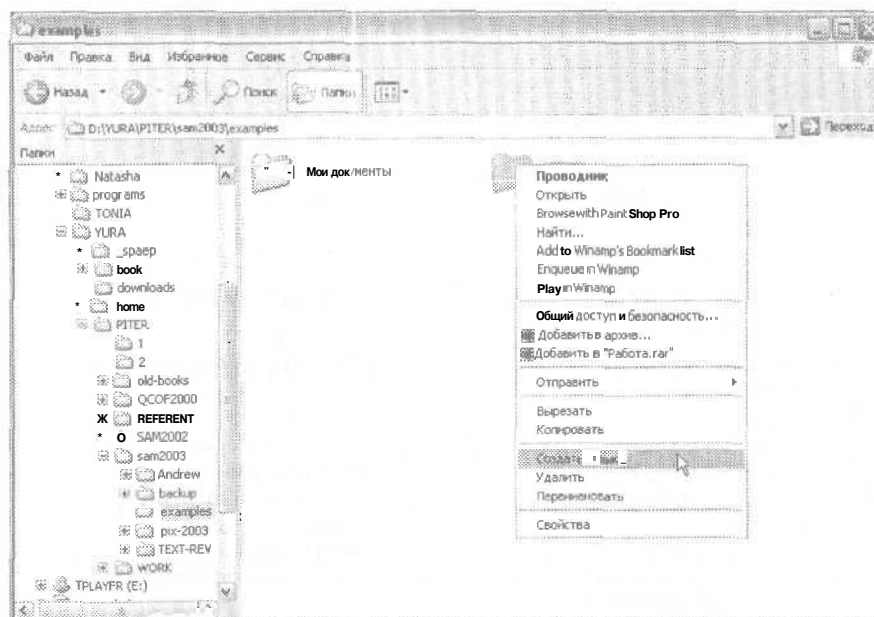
examples

Файл Правка Вид Избранное Сервис Справка

Назад Поиск Папки

Адрес D:\YURA\PITER\sam2003\examples Переход

Папки ×

Natasha
programs
TONIA
YURA
_spaep
book
downloads
home
PITER
1
2
old-books
QCOF2000
REFERENT
SAM2002
sam2003
Andrew
backup
examples
pix-2003
TEXT-REV
WORK
TPLAYFR (E:)

Мои документы

Проводник
Открыть
Browse with Paint Shop Pro
Найти...
Add to Winamp's Bookmark list
Enqueue in Winamp
Play in Winamp
Общий доступ и безопасность...
Добавить в архив...
Добавить в "Работа.rar"
Отправить
Вырезать
Копировать
Создать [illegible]
Удалить
Переименовать
Свойства